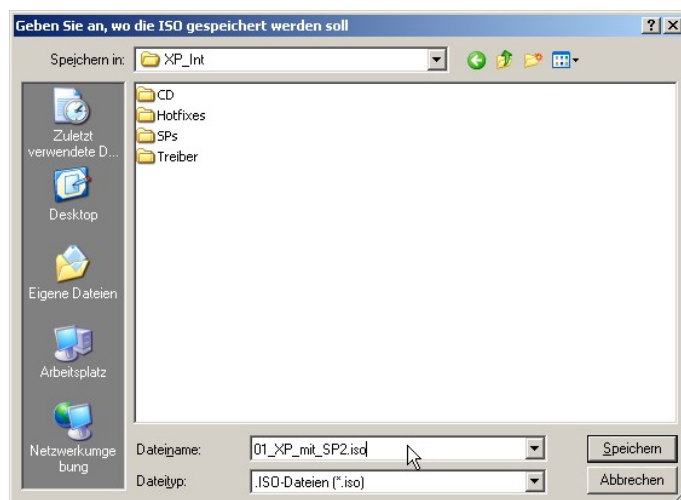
Geben Sie an, wo die ISO gespeichert werden soll

?
X

Speichern in: XP_Int

CD
Hotfixes
SPs
Treiber

Zuletzt verwendete D...

Desktop

Eigene Dateien

Arbeitsplatz

Netzwerkumgebung

Dateiname: 01_XP_mit_SP2.iso

Dateityp: .ISO-Dateien (*.iso)

Speichern

Abbrechen